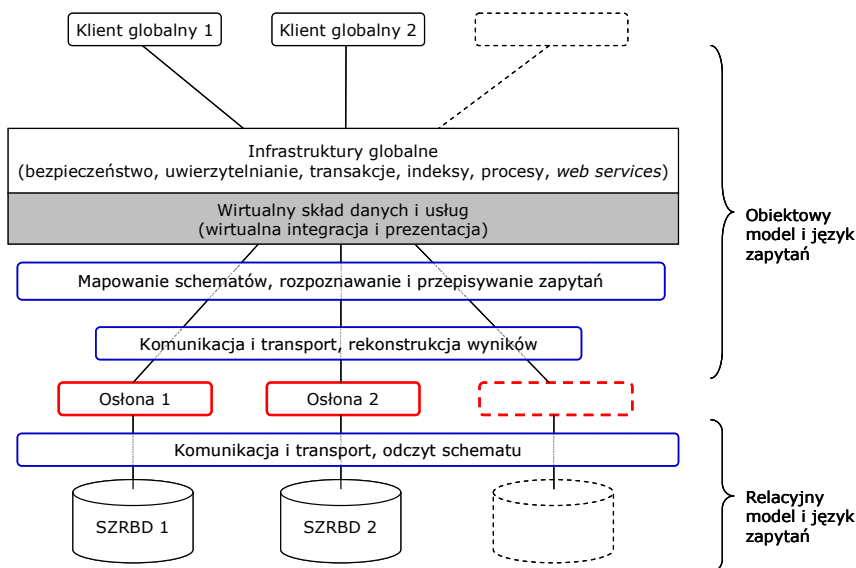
Klient globalny 1

Klient globalny 2

Infrastruktury globalne
(bezpieczeństwo, uwierzytelnianie, transakcje, indeksy, procesy, *web services*)

Wirtualny skład danych i usług
(wirtualna integracja i prezentacja)

Mapowanie schematów, rozpoznawanie i przepisywanie zapytań

Komunikacja i transport, rekonstrukcja wyników

Obiektowy model i język zapytań

Osłona 1

Osłona 2

Komunikacja i transport, odczyt schematu

SZRBD 1

SZRBD 2

Relacyjny model i język zapytań